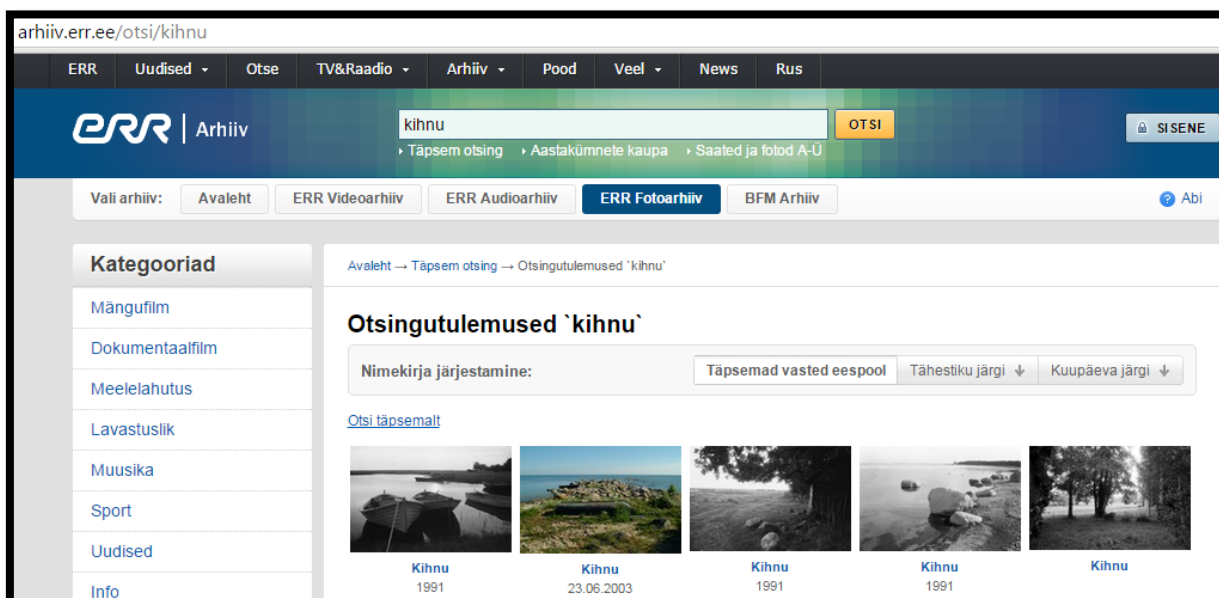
arhiiv.err.ee/otsi/kihnu

ERR Uudised ▾ Otse TV&Raadio ▾ Arhiiv ▾ Pood Veel ▾ News Rus

ERR | Arhiiv

kihnu

OTSI

› Täpsem otsing › Aastakümnete kaupa › Saated ja fotod A-Ü

SISENE

Vali arhiiv: Avaleht ERR Videoarhiiv ERR Audioarhiiv ERR Fotoarhiiv BFM Arhiiv

Abi

Kategooriad

Mängufilm

Dokumentaalfilm

Meelelahutus

Lavastuslik

Muusika

Sport

Uudised

Info

Avaleht → Täpsem otsing → Otsingutulemused `kihnu`

Otsingutulemused `kihnu`

Nimekirja järjestamine: Täpsemad vasted eespool Tähestiku järgi ↓ Kuupäeva järgi ↓

Otsi täpsemalt

Kihnu
1991

Kihnu
23.06.2003

Kihnu
1991

Kihnu
1991

Kihnu